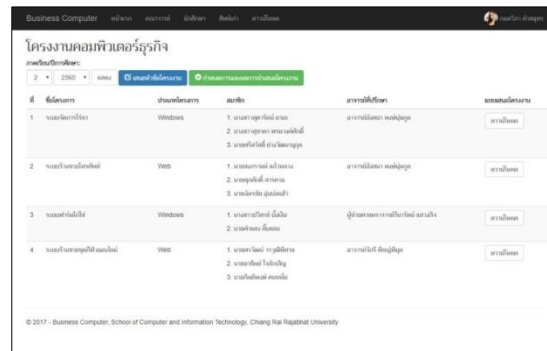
Business Computer หน้าแรก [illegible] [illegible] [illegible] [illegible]

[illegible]

โครงงานคอมพิวเตอร์ธุรกิจ

ภาคเรียน/ปีการศึกษา

2 ▾ 2560 ▾ แสดง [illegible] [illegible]

| ที่ | ชื่อโครงการ | ประเภทโครงการ | สมาชิก | อาจารย์ที่ปรึกษา | แบบเสนอโครงงาน |
|---|---|---|---|---|---|
| 1 | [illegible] | Windows | 1. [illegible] 2. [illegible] 3. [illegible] | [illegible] | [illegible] |
| 2 | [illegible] | Web | 1. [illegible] 2. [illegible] 3. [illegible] | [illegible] | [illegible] |
| 3 | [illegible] | Windows | 1. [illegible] 2. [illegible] | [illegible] | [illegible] |
| 4 | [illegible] | Web | 1. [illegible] 2. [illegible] 3. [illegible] | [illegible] | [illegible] |

© 2017 - Business Computer, School of Computer and Information Technology, Chiang Rai Rajabhat University